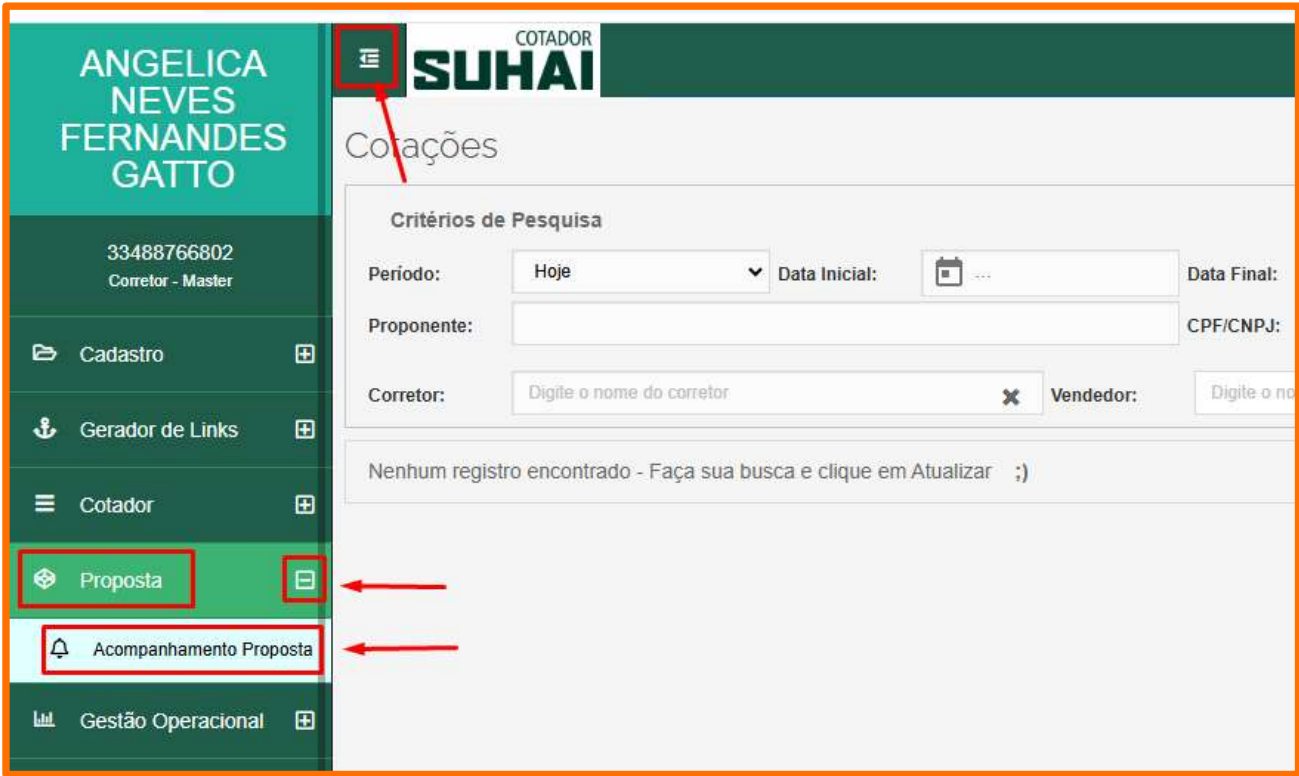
ANGELICA NEVES FERNANDES GATTO

33488766802
Corretor - Master

Cadastro
Gerador de Links
Cotador
Proposta
Acompanhamento Proposta
Gestão Operacional

COTADOR
SUHAI

Cotações

Critérios de Pesquisa

Período: Hoje
Data Inicial: ...
Data Final:
Proponente:
CPF/CNPJ:
Corretor: Digite o nome do corretor
Vendedor: Digite o no

Nenhum registro encontrado - Faça sua busca e clique em Atualizar ;)